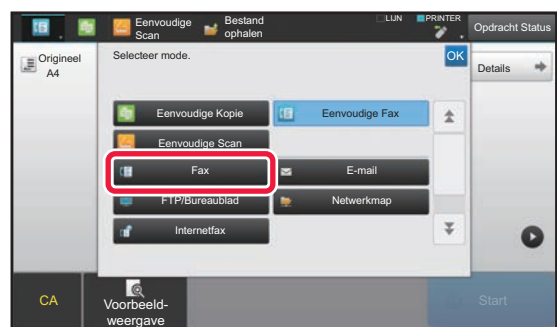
Eenvoudige Scan
Bestand ophalen
LIJN
PRINTER
Opdracht Status
Origineel A4
Selecteer mode.
OK
Details
Eenvoudige Kopie
Eenvoudige Fax
Eenvoudige Scan
Fax
E-mail
FTP/Bureaublad
Netwerkmap
Internetfax
CA
Voorbeeldweergave
Start